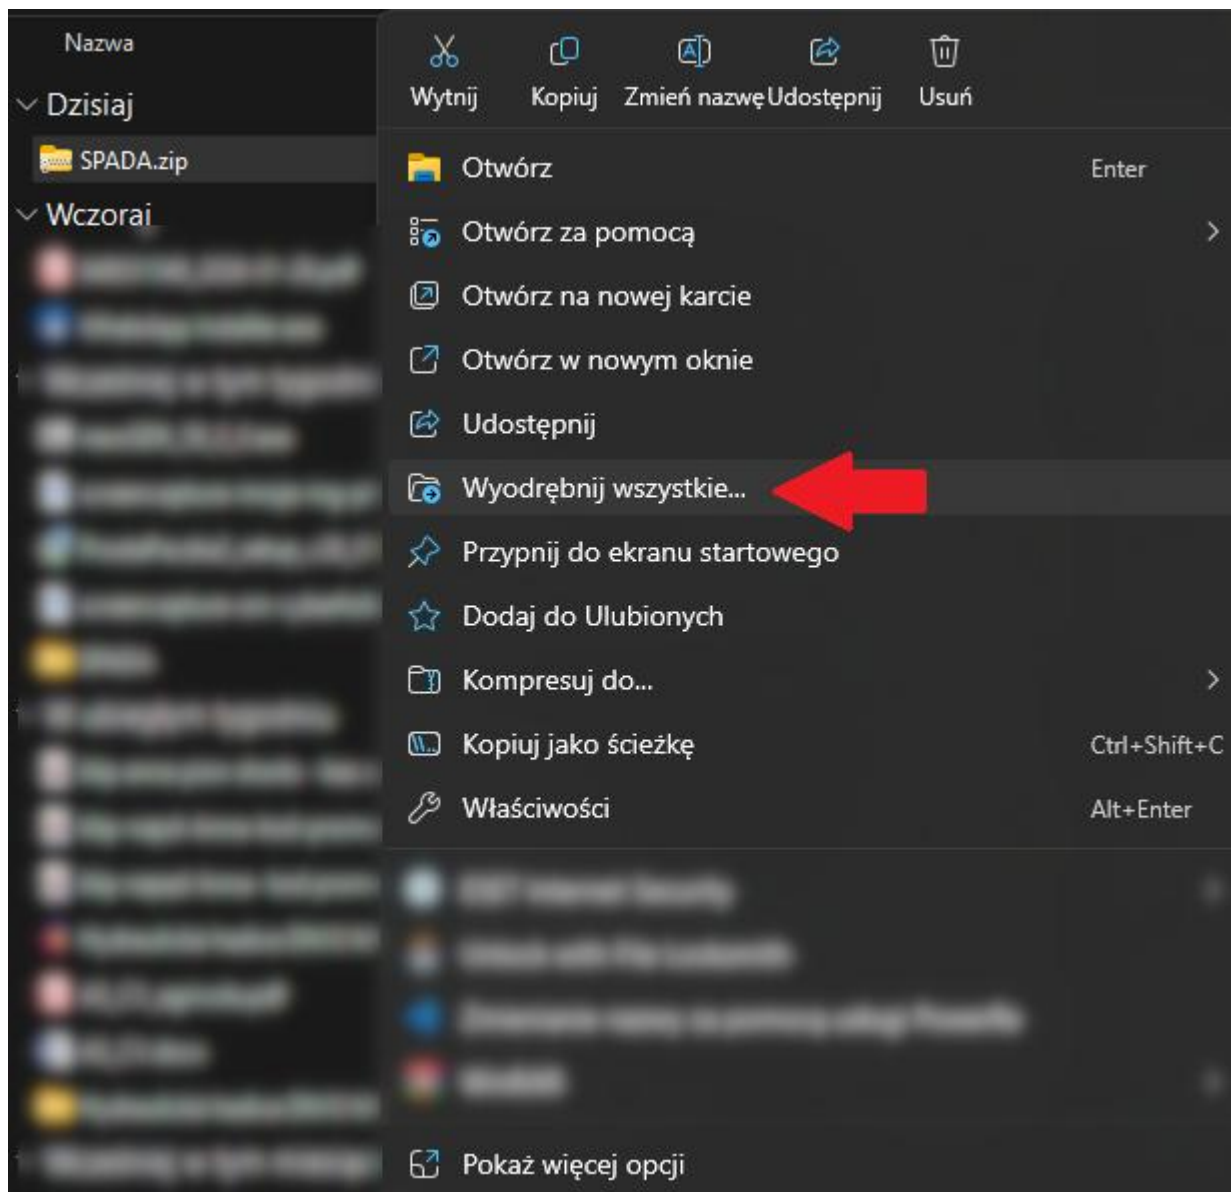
Nazwa

Dzisiaj

SPADA.zip

Wczoraj

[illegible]

Wytnij Kopiuj Zmień nazwę Udostępnij Usuń

Otwórz Enter

Otwórz za pomocą

Otwórz na nowej karcie

Otwórz w nowym oknie

Udostępnij

Wyodrębnij wszystkie...

Przypnij do ekranu startowego

Dodaj do Ulubionych

Kompresuj do...

Kopiuj jako ścieżkę Ctrl+Shift+C

Właściwości Alt+Enter

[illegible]

Pokaż więcej opcji